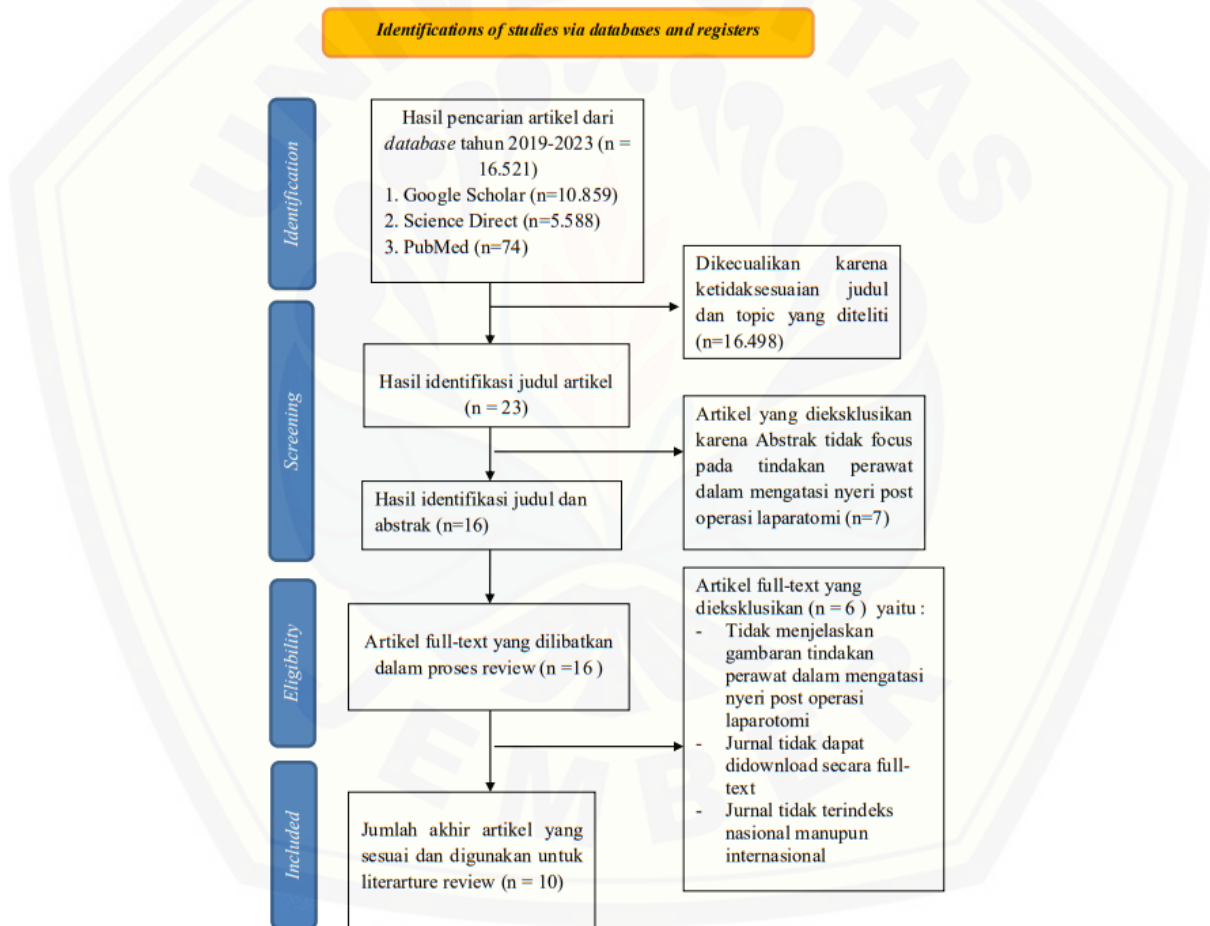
Identifications of studies via databases and registers

Identification

Hasil pencarian artikel dari *database* tahun 2019-2023 (n = 16.521)
1. Google Scholar (n=10.859)
2. Science Direct (n=5.588)
3. PubMed (n=74)

Dikecualikan karena ketidaksesuaian judul dan topic yang diteliti (n=16.498)

Screening

Hasil identifikasi judul artikel (n = 23)

Artikel yang dieksklusikan karena Abstrak tidak focus pada tindakan perawat dalam mengatasi nyeri post operasi laparatomi (n=7)

Hasil identifikasi judul dan abstrak (n=16)

Eligibility

Artikel full-text yang dilibatkan dalam proses review (n =16 )

Artikel full-text yang dieksklusikan (n = 6 ) yaitu :
- Tidak menjelaskan gambaran tindakan perawat dalam mengatasi nyeri post operasi laparotomi
- Jurnal tidak dapat didownload secara full-text
- Jurnal tidak terindeks nasional manupun internasional

Included

Jumlah akhir artikel yang sesuai dan digunakan untuk literarture review (n = 10)